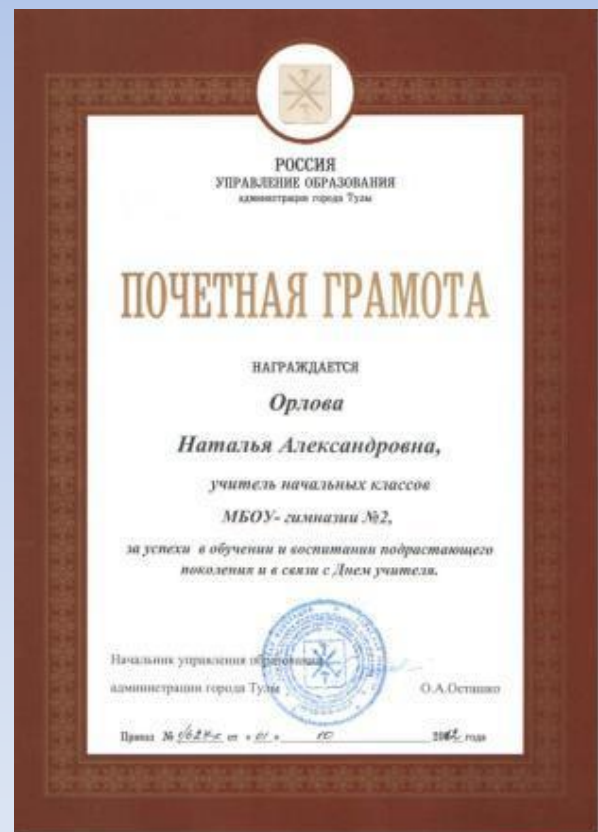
РОССИЯ
УПРАВЛЕНИЕ ОБРАЗОВАНИЯ
администрации города Тулы

ПОЧЕТНАЯ ГРАМОТА

НАГРАЖДАЕТСЯ

Орлова

Наталья Александровна,

учитель начальных классов

МБОУ- гимназии №2,

за успехи в обучении и воспитании подрастающего поколения и в связи с Днем учителя.

Начальник управления образования
администрации города Тулы О.А.Осташко

Приказ № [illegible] от « 01 » 10 20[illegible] года